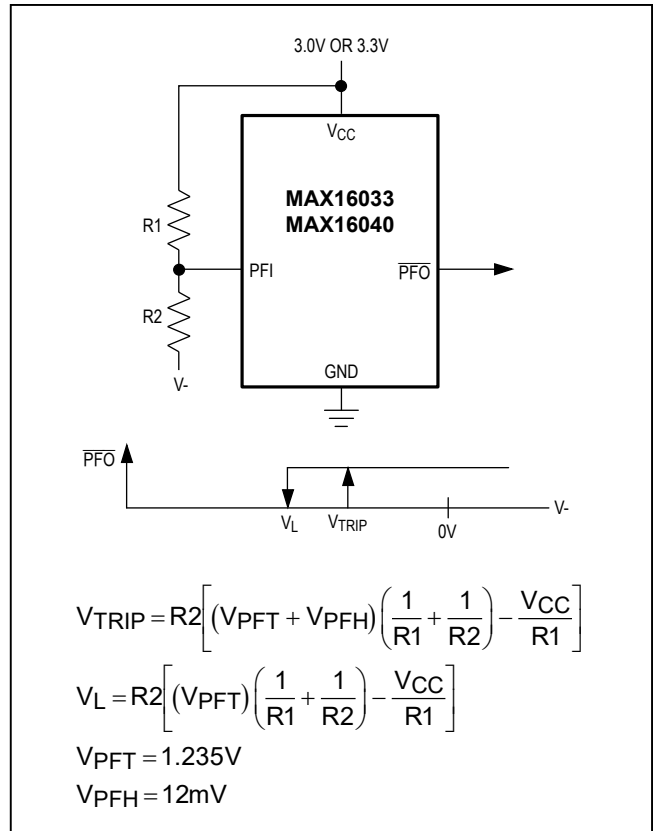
3.0V OR 3.3V

$V_{CC}$

MAX16033
MAX16040

R1

PFI

$\overline{PFO}$

R2

V-

GND

$\overline{PFO}$

$V_L$

$V_{TRIP}$

0V

V-

$V_{TRIP} = R2\left[\left(V_{PFT} + V_{PFH}\right)\left(\frac{1}{R1} + \frac{1}{R2}\right) - \frac{V_{CC}}{R1}\right]$

$V_L = R2\left[\left(V_{PFT}\right)\left(\frac{1}{R1} + \frac{1}{R2}\right) - \frac{V_{CC}}{R1}\right]$

$V_{PFT} = 1.235V$

$V_{PFH} = 12mV$